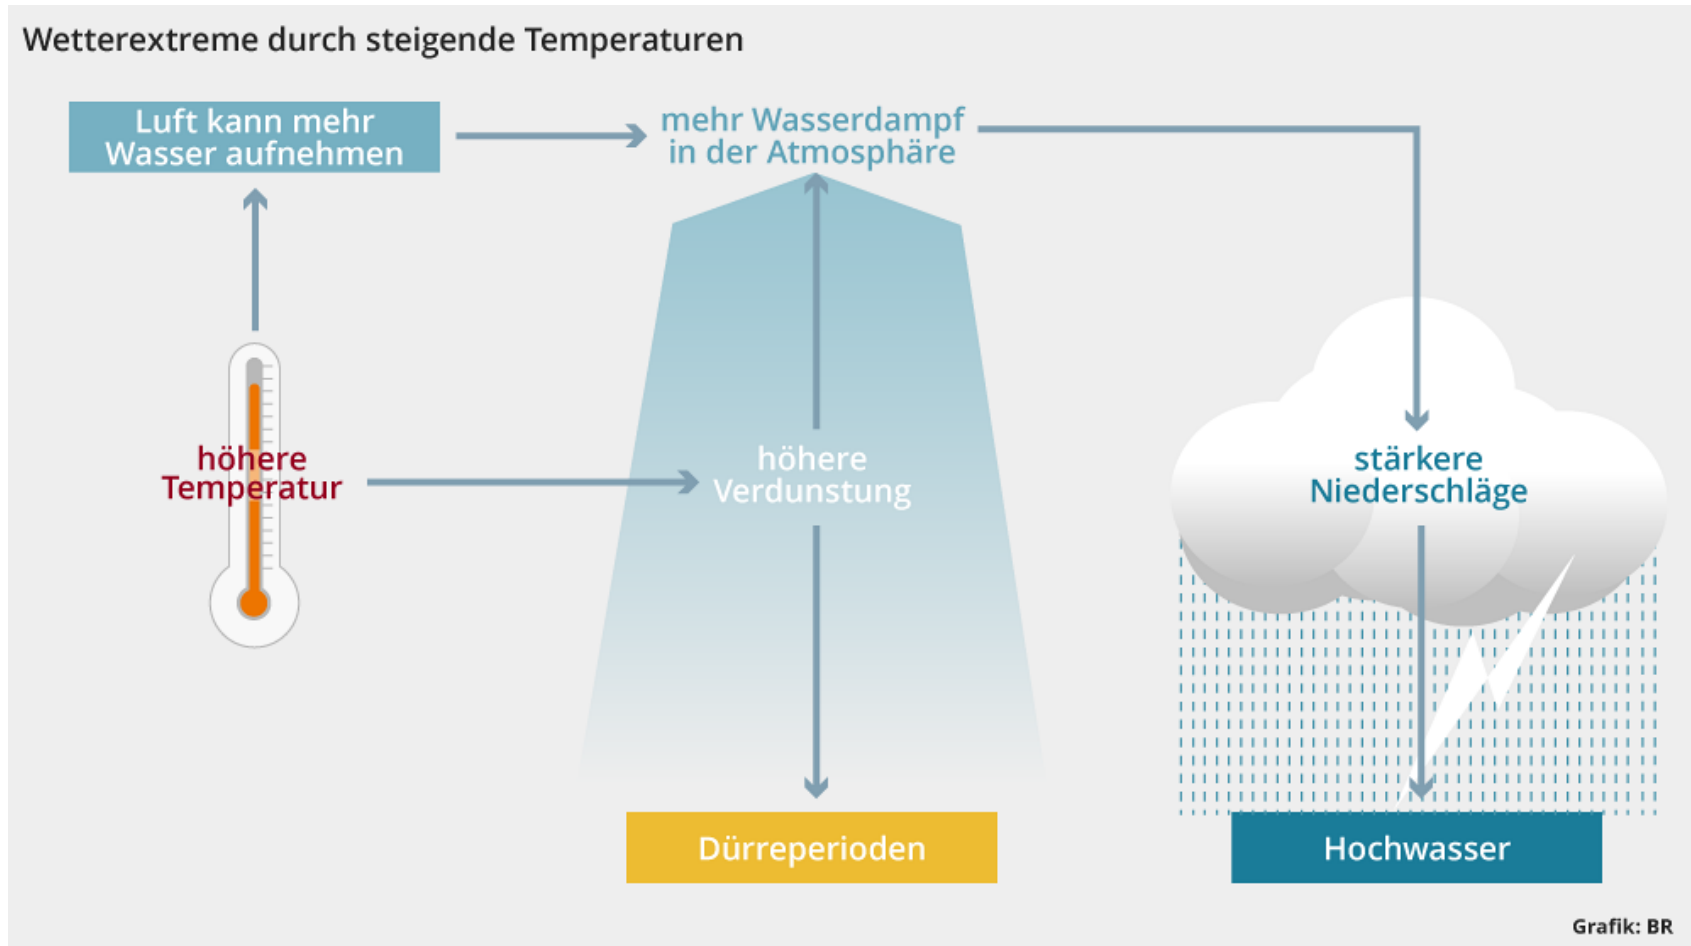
Wetterextreme durch steigende Temperaturen

Luft kann mehr Wasser aufnehmen

mehr Wasserdampf in der Atmosphäre

höhere Temperatur

höhere Verdunstung

stärkere Niederschläge

Dürreperioden

Hochwasser

Grafik: BR